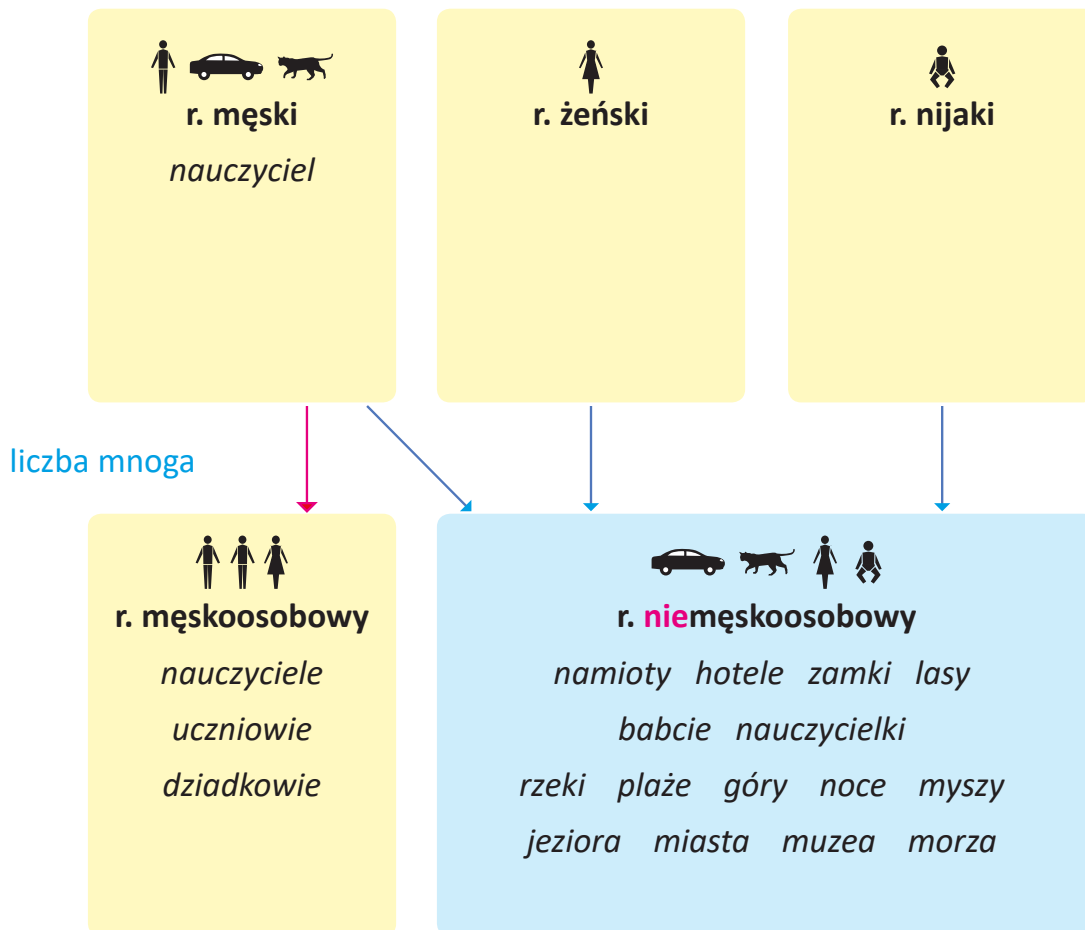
r. męski
nauczyciel

r. żeński

r. nijaki

liczba mnoga

r. męskoosobowy
nauczyciele
uczniowie
dziadkowie

r. niemęskoosobowy
namioty hotele zamki lasy
babcie nauczycielki
rzeki plaże góry noce myszy
jeziora miasta muzea morza